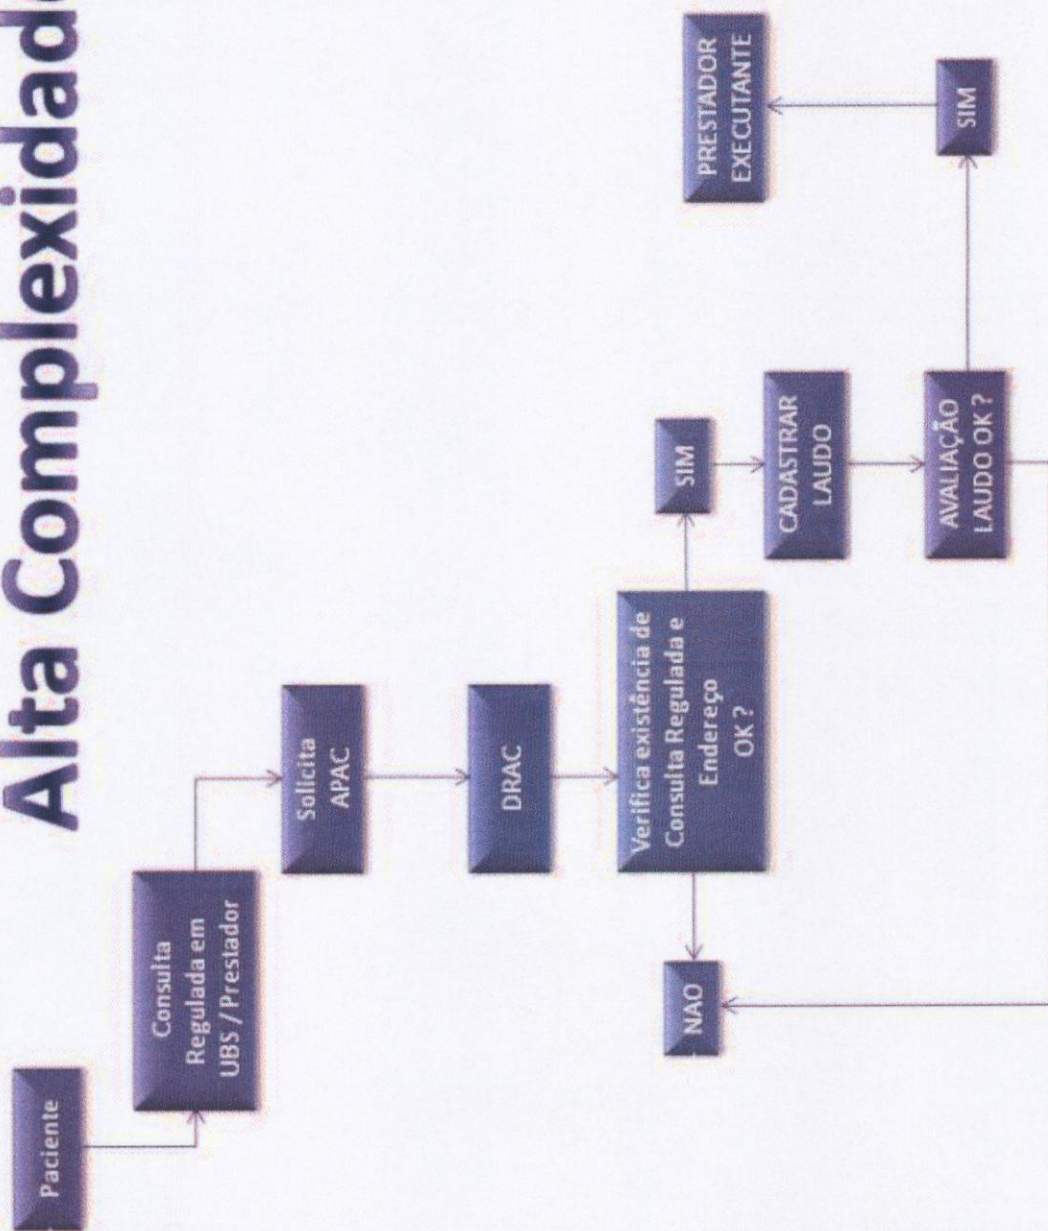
Alta Complexidad

Paciente

Consulta Regulada em UBS / Prestador

Solicita APAC

DRAC

Verifica existência de Consulta Regulada e Endereço OK ?

NAO

SIM

CADASTRAR LAUDO

AVALIAÇÃO LAUDO OK ?

SIM

PRESTADOR EXECUTANTE